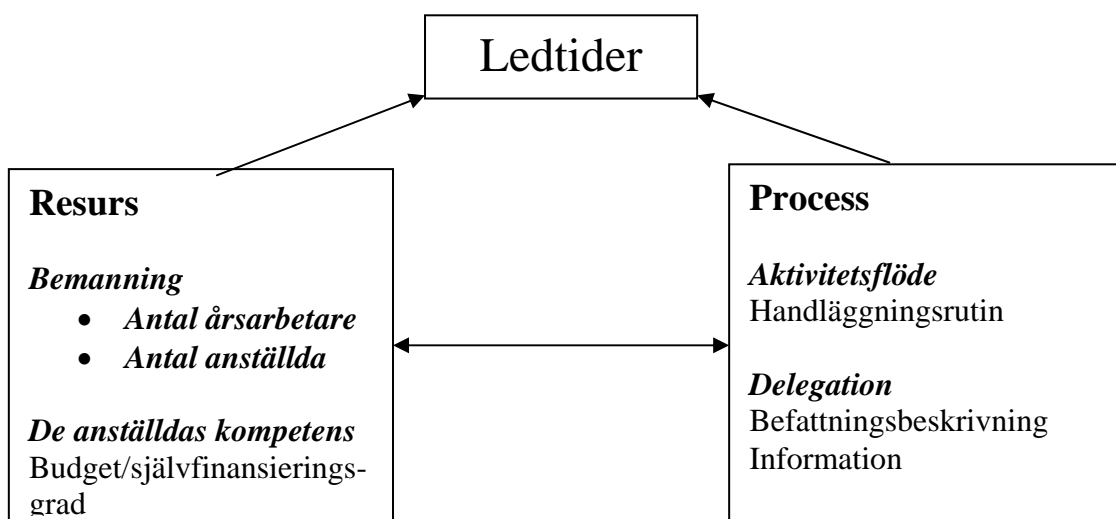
Ledtider

Resurs

Bemanning

- Antal årsarbetare
- Antal anställda

De anställdas kompetens
Budget/självfinansieringsgrad

Process

Aktivitetsflöde
Handläggningsrutin

Delegation
Befattningsbeskrivning
Information